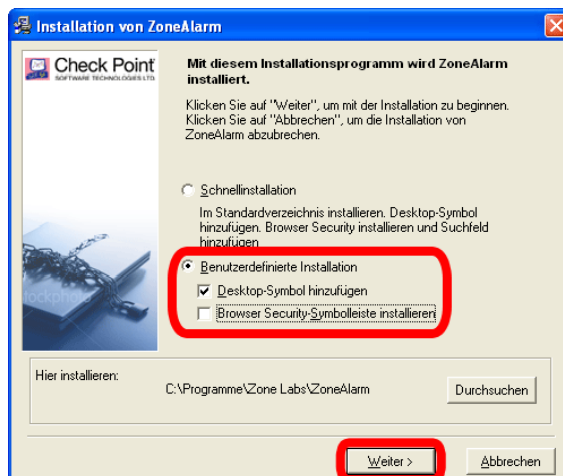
Installation von ZoneAlarm

Check Point
SOFTWARE TECHNOLOGIES LTD.

Mit diesem Installationsprogramm wird ZoneAlarm installiert.

Klicken Sie auf "Weiter", um mit der Installation zu beginnen. Klicken Sie auf "Abbrechen", um die Installation von ZoneAlarm abzubrechen.

Schnellinstallation

Im Standardverzeichnis installieren. Desktop-Symbol hinzufügen. Browser Security installieren und Suchfeld hinzufügen

Benutzerdefinierte Installation

Desktop-Symbol hinzufügen

Browser Security-Symbolleiste installieren

Hier installieren:

C:\Programme\Zone Labs\ZoneAlarm

Durchsuchen

Weiter >

Abbrechen